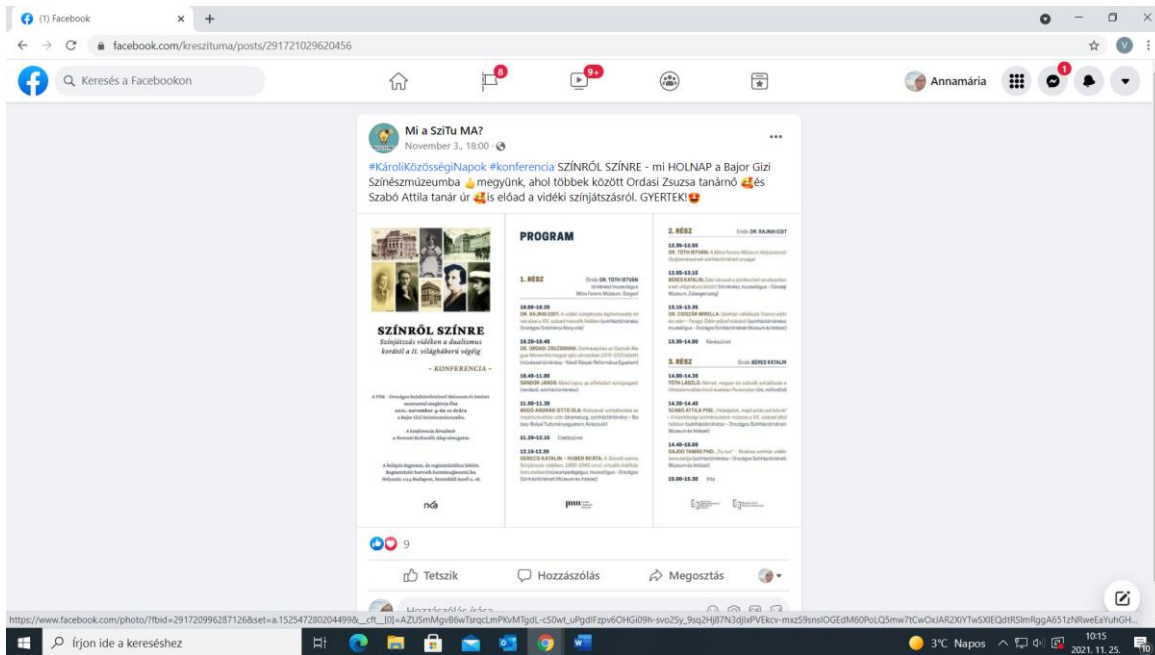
(1) Facebook
facebook.com/kreszituma/posts/291721029620456
Keresés a Facebookon
8
9+
Annamária
1

Mi a SziTu MA?
November 3., 18:00 ·

#KárolíKözösségiNapok #konferencia SZÍNRŐL SZÍNRE - mi HOLNAP a Bajor Gizi Színészmúzeumba megyünk, ahol többek között Ordasi Zsuzsa tanárnő és Szabó Attila tanár úr is előad a vidéki színjátszásról. GYERTEK!

SZÍNRŐL SZÍNRE
Színjátszás vidéken a dualizmus korától a II. világháború végéig
– KONFERENCIA –

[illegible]

PROGRAM

1. RÉSZ
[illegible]

2. RÉSZ
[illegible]

3. RÉSZ
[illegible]

9
Tetszik
Hozzászólás
Megosztás
Hozzászólás írása

https://www.facebook.com/photo/?fbid=291720996287126&set=a.152547280204499&__cft__[0]=AZUSmMgvB6wTsrqcLmPKvMTgdL-c50wt_uPgdIFzpv6OHGi09h-svo25y_9sq2Hj87N3djlxPVEkcv-mxzS9snsIOGEdM60PoLQ5mw7tCwOxJAR2XiYTw5XIEQdtRSlmRggA651zNRweEaYuhGH...

Írjon ide a kereséshez
3°C Napos
10:15
2021. 11. 25.
10